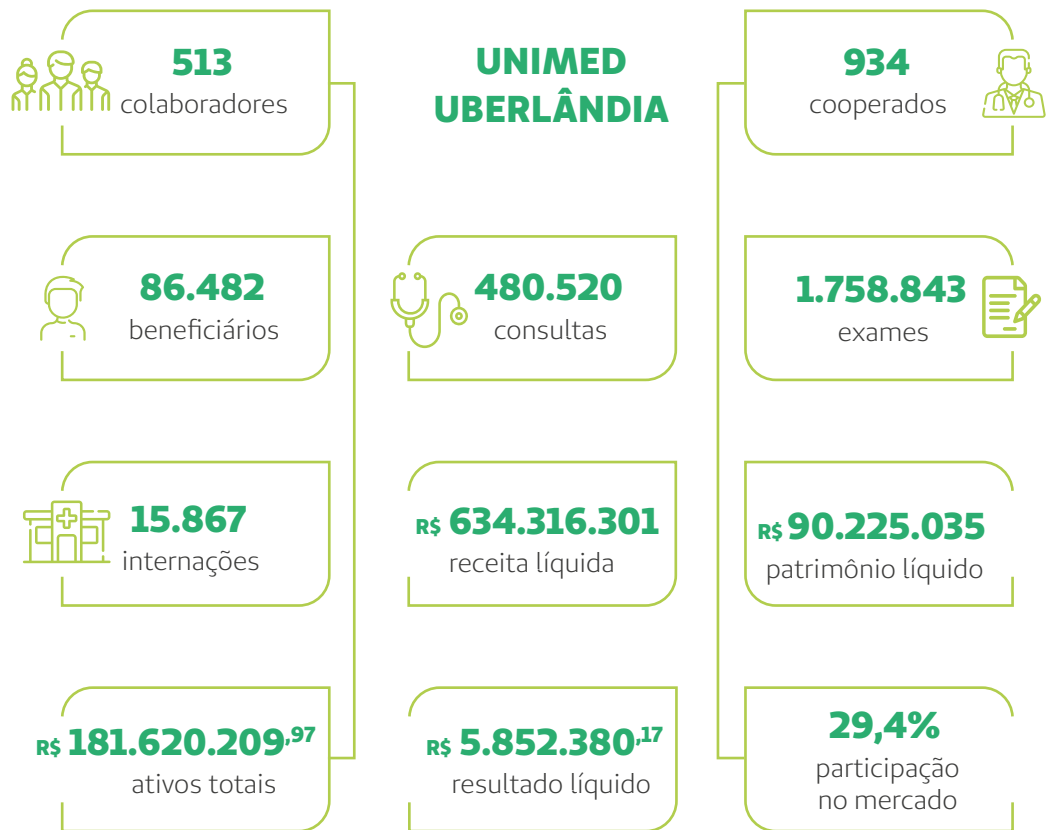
UNIMED UBERLÂNDIA

513
colaboradores

934
cooperados

86.482
beneficiários

480.520
consultas

1.758.843
exames

15.867
internações

R$ 634.316.301
receita líquida

R$ 90.225.035
patrimônio líquido

R$ 181.620.209,97
ativos totais

R$ 5.852.380,17
resultado líquido

29,4%
participação no mercado